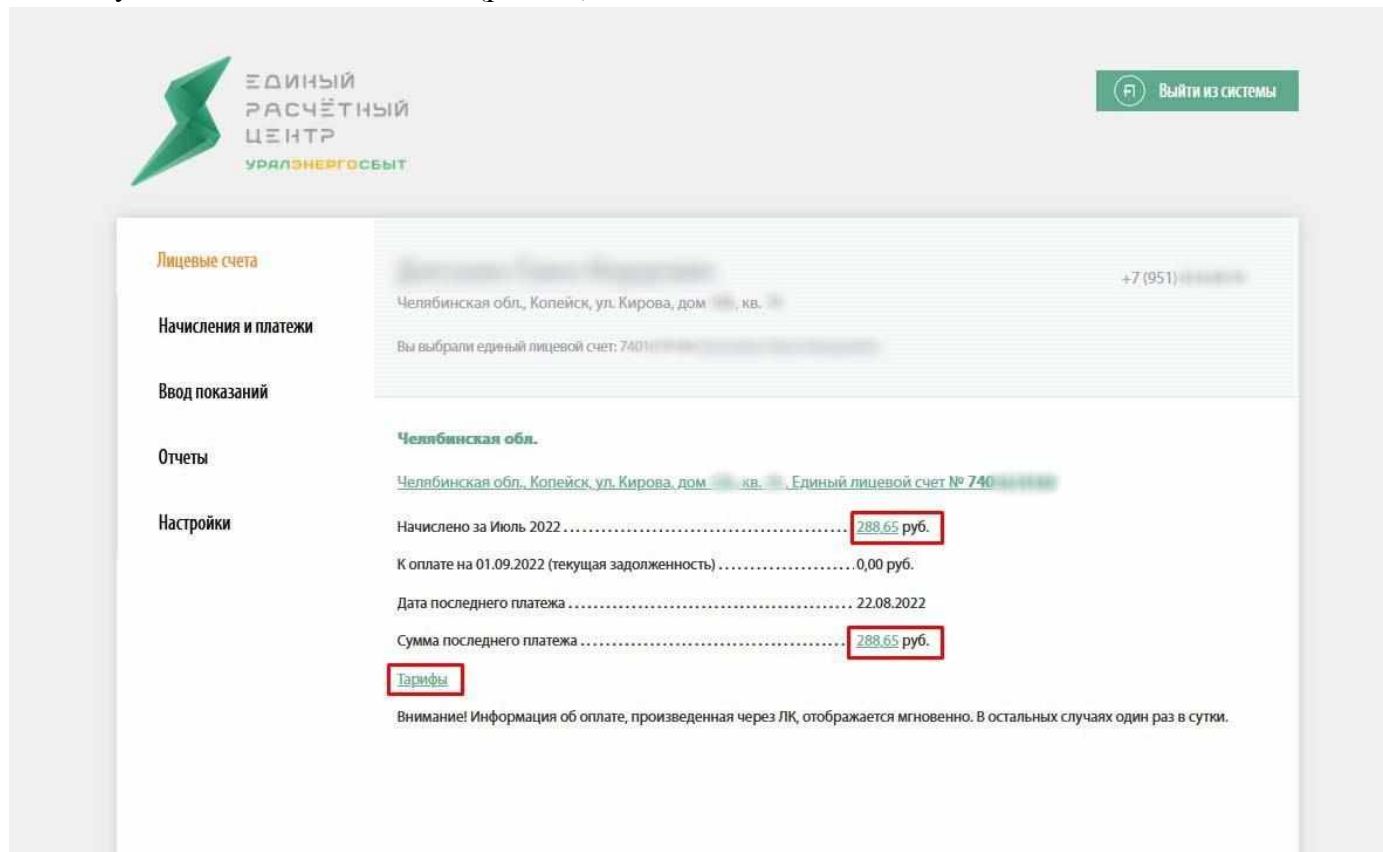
ЕДИНЫЙ РАСЧЁТНЫЙ ЦЕНТР
УРАЛЭНЕРГОСБЫТ

Выйти из системы

Лицевые счета

Начисления и платежи

Ввод показаний

Отчеты

Настройки

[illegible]

Челябинская обл., Копейск, ул. Кирова, дом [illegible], кв. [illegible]

+7 (951)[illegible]

Вы выбрали единый лицевой счет: 7401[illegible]

Челябинская обл.

Челябинская обл., Копейск, ул. Кирова, дом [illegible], кв. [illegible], Единый лицевой счет № 740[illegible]

Начислено за Июль 2022 .............................................. 288.65 руб.

К оплате на 01.09.2022 (текущая задолженность) ...................... 0,00 руб.

Дата последнего платежа ............................................ 22.08.2022

Сумма последнего платежа ........................................... 288.65 руб.

Тарифы

Внимание! Информация об оплате, произведенная через ЛК, отображается мгновенно. В остальных случаях один раз в сутки.